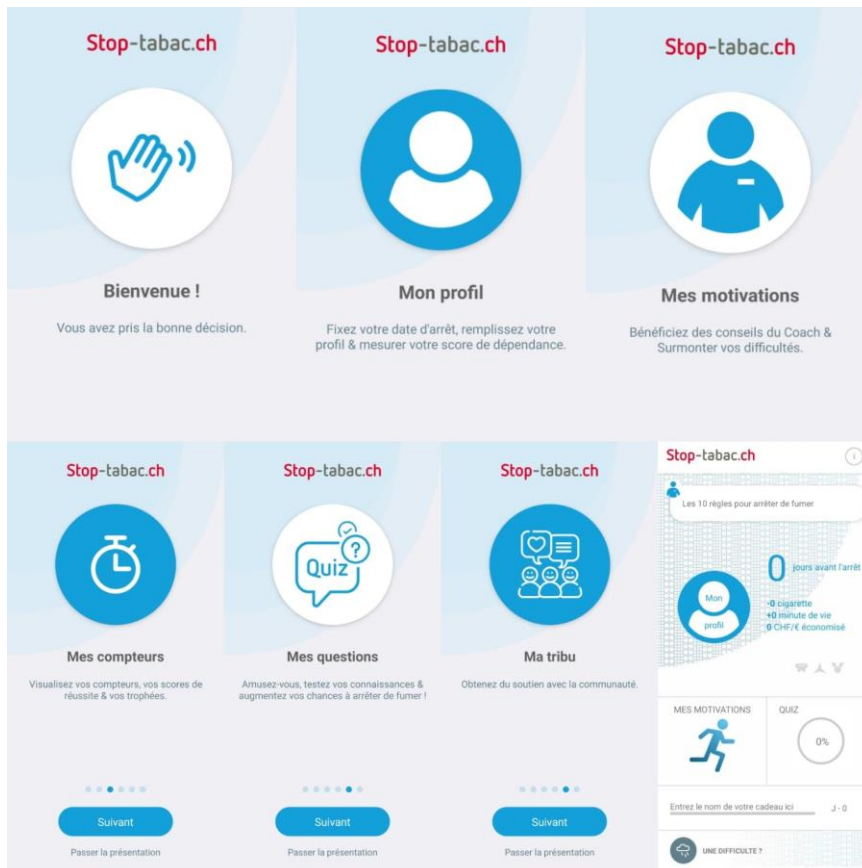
Stop-tabac.ch

Bienvenue !

Vous avez pris la bonne décision.

Stop-tabac.ch

Mon profil

Fixez votre date d'arrêt, remplissez votre profil & mesurer votre score de dépendance.

Stop-tabac.ch

Mes motivations

Bénéficiez des conseils du Coach & Surmonter vos difficultés.

Stop-tabac.ch

Mes compteurs

Visualisez vos compteurs, vos scores de réussite & vos trophées.

Suivant

Passer la présentation

Stop-tabac.ch

Quiz

Mes questions

Amusez-vous, testez vos connaissances & augmentez vos chances à arrêter de fumer !

Suivant

Passer la présentation

Stop-tabac.ch

Ma tribu

Obtenez du soutien avec la communauté.

Suivant

Passer la présentation

Stop-tabac.ch

Les 10 règles pour arrêter de fumer

Mon profil

0 jours avant l'arrêt

-0 cigarette
+0 minute de vie
0 CHF/€ économisé

MES MOTIVATIONS

QUIZ

0%

Entrez le nom de votre cadeau ici

J - 0

UNE DIFFICULTE ?